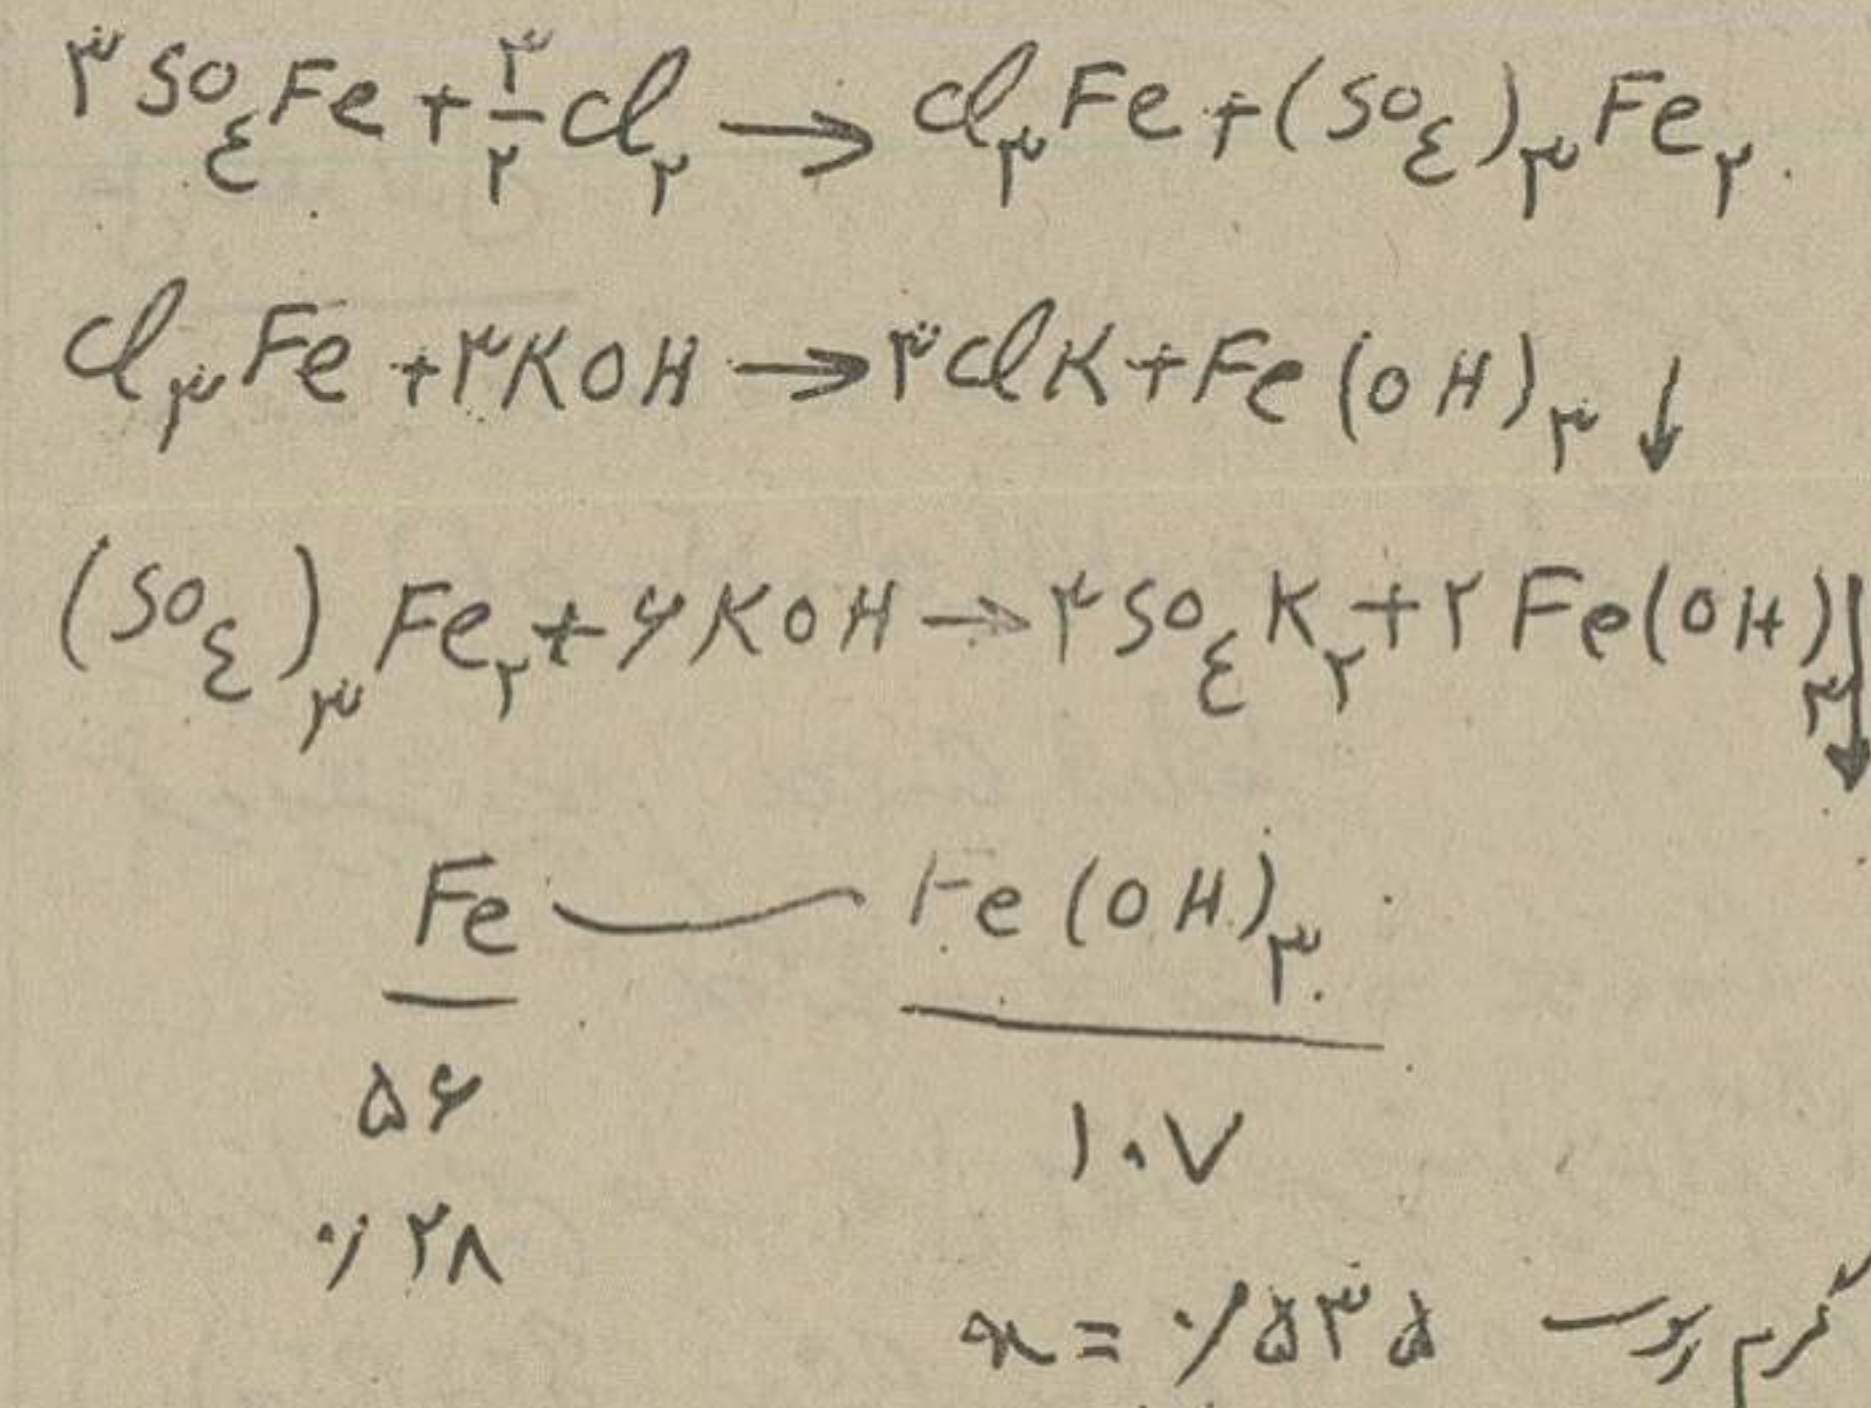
$۳SO_۴Fe + \frac{۳}{۲}Cl_۲ \rightarrow Cl_۳Fe + (SO_۴)_۳Fe_۲$

$Cl_۳Fe + ۳KOH \rightarrow ۳ClK + Fe(OH)_۳ \downarrow$

$(SO_۴)_۳Fe_۲ + ۶KOH \rightarrow ۳SO_۴K_۲ + ۲Fe(OH)_۳ \downarrow$

$\underline{Fe}$ —— $\underline{Fe(OH)_۳}$

۵۶ ۱۰۷

۰/۲۸

$x = ۰/۵۳۵$ گرم رسوب